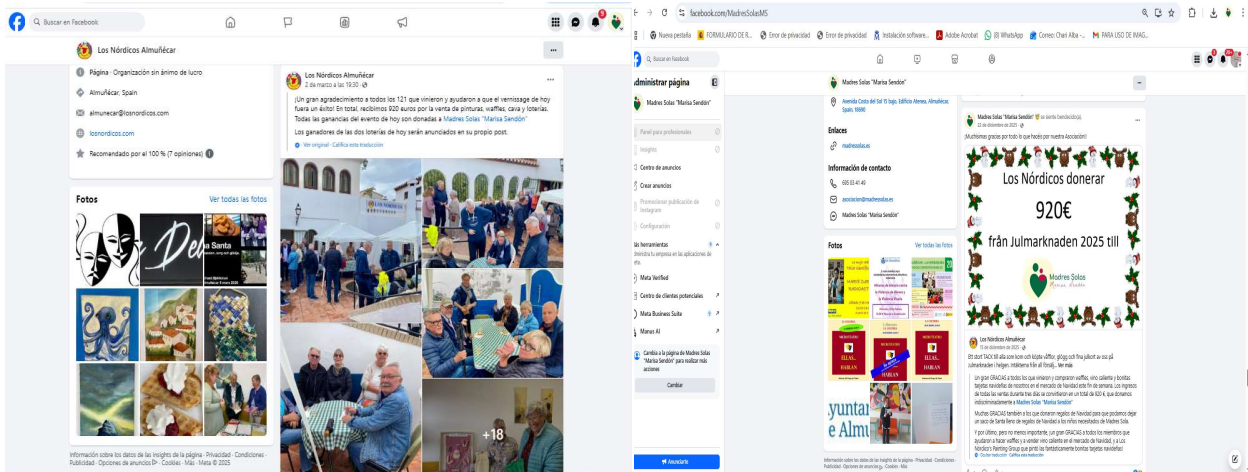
Buscar en Facebook

Los Nórdicos Almuñécar

Página · Organización sin ánimo de lucro

Almuñecar, Spain

almunecar@losnordicos.com

losnordicos.com

Recomendado por el 100 % (7 opiniones)

Fotos

Ver todas las fotos

Información sobre los datos de las insights de la página · Privacidad · Condiciones · Publicidad · Opciones de anuncios · Cookies · Más · Meta © 2025

Los Nórdicos Almuñécar
2 de marzo a las 19:30

¡Un gran agradecimiento a todos los 121 que vinieron y ayudaron a que el vernissage de hoy fuera un éxito! En total, recibimos 920 euros por la venta de pinturas, waffles, cava y loterías. Todas las ganancias del evento de hoy son donadas a Madres Solas "Marisa Sendón"

Los ganadores de las dos loterías de hoy serán anunciados en su propio post.

Ver original · Califica esta traducción

+18

facebook.com/MadresSolasMS

Nueva pestaña FORMULARIO DE R... Error de privacidad Error de privacidad Instalación software... Adobe Acrobat (8) WhatsApp Correo: Chari Alba -... PARA USO DE IMAG...

Buscar en Facebook

Administrar página

Madres Solas "Marisa Sendón"

Panel para profesionales

Insights

Centro de anuncios

Crear anuncios

Promocionar publicación de Instagram

Configuración

Tus herramientas

Meta Verified

Centro de clientes potenciales

Meta Business Suite

Manus AI

Cambia a la página de Madres Solas "Marisa Sendón" para realizar más acciones

Cambiar

Anunciarte

Madres Solas "Marisa Sendón"

Avenida Costa del Sol 15 bajo, Edificio Atenea, Almuñécar, Spain, 18690

Enlaces

madresolas.es

Información de contacto

Madres Solas "Marisa Sendón"

Fotos

Ver todas las fotos

Madres Solas "Marisa Sendón"
12 de diciembre de 2025

¡Muchísimas gracias por todo lo que hacéis por nuestra Asociación!

Los Nórdicos donerar

920€

från Julmarknaden 2025 till

Madres Solas

Los Nórdicos Almuñécar
12 de diciembre de 2025

Ett stort TACK till alla som kom och köpte våfflor, glögg och fina julkort av oss på Julmarknaden i helgen. Intäkterna från all försälj... Ver más

Un gran GRACIAS a todos los que vinieron y compraron waffles, vino caliente y bonitas tarjetas navideñas de nosotros en el mercado de Navidad este fin de semana. Los ingresos de todas las ventas durante tres días se convirtieron en un total de 920 €, que donamos indiscriminadamente a Madres Solas "Marisa Sendón".

Muchas GRACIAS también a los que donaron regalos de Navidad para que podemos dejar un saco de Santa lleno de regalos de Navidad a los niños necesitados de Madres Sola.

Y por último, pero no menos importante, ¡un gran GRACIAS a todos los miembros que ayudaron a hacer waffles y a vender vino caliente en el mercado de Navidad, y a Los Nórdico's Painting Group que pintó las fantásticamente bonitas tarjetas navideñas!

Ver original · Califica esta traducción